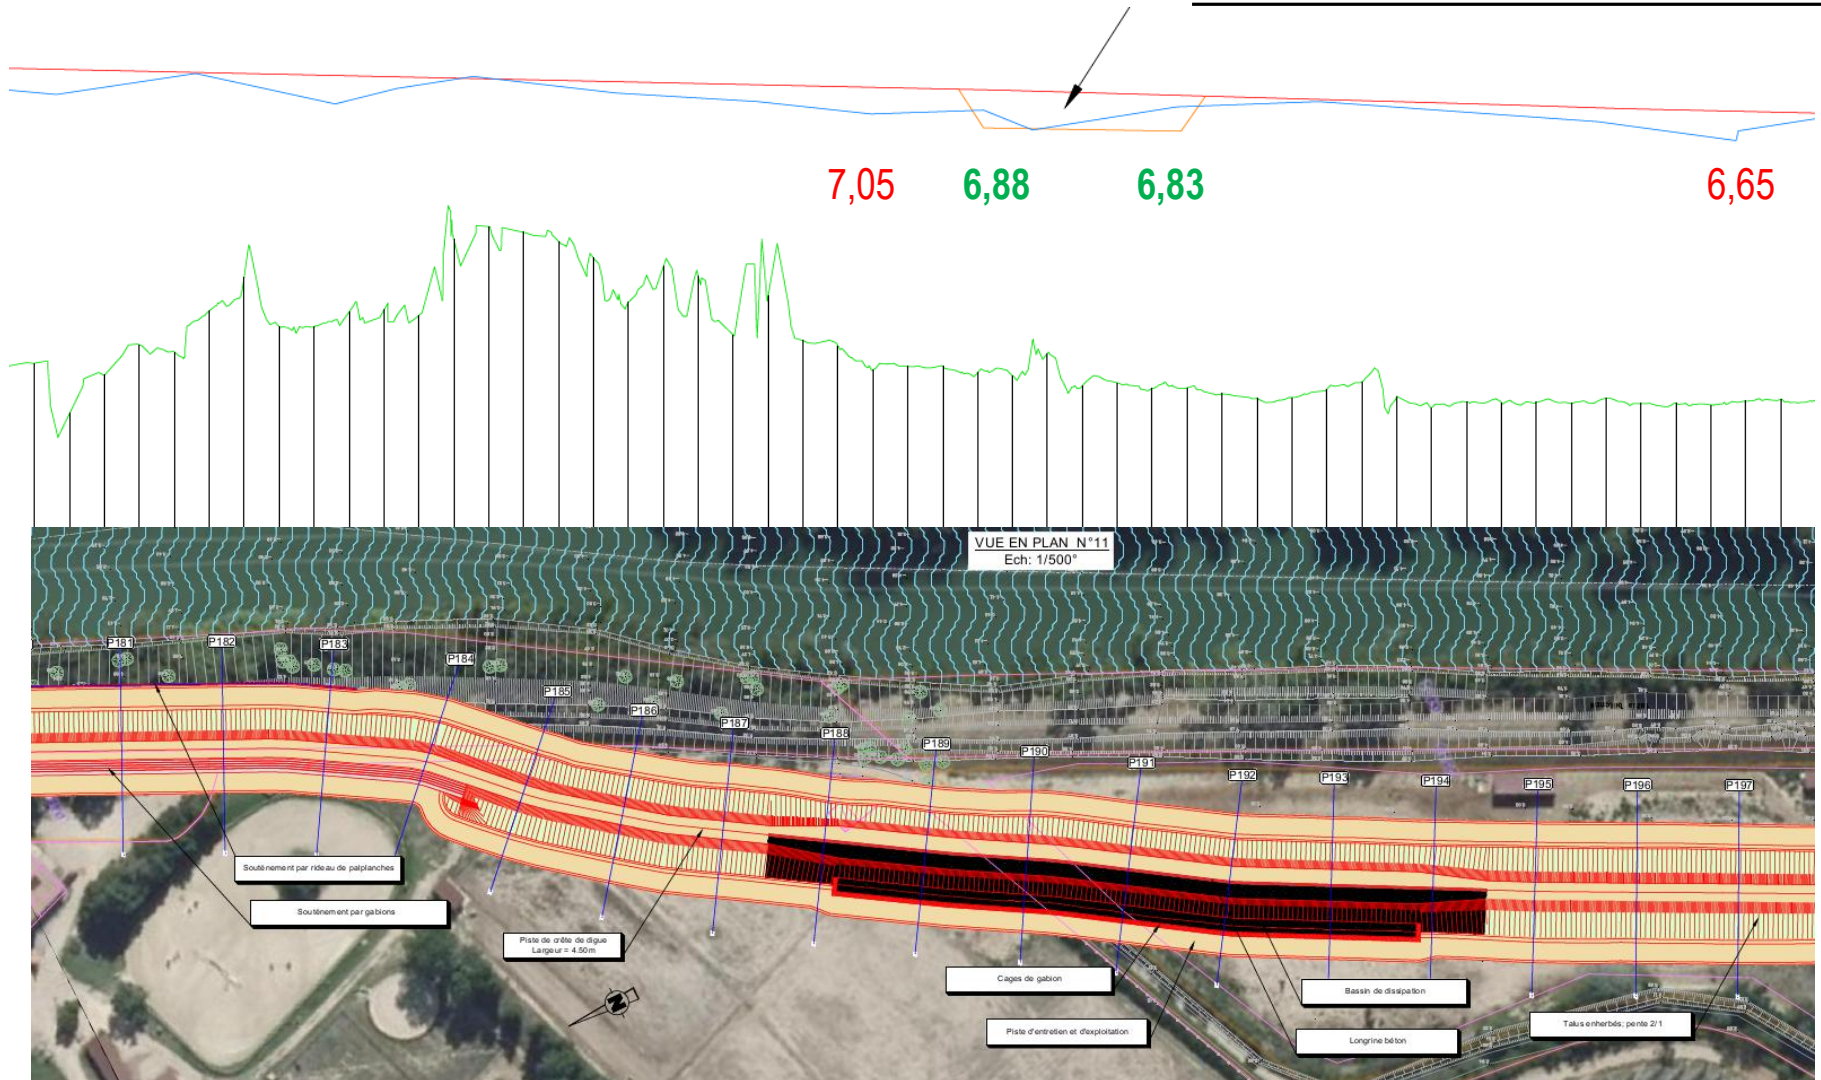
7,05
6,88
6,83
6,65

VUE EN PLAN N°11
Ech: 1/500°

P181
P182
P183
P184
P185
P186
P187
P188
P189
P190
P191
P192
P193
P194
P195
P196
P197

Soutènement par rideau de palplanches
Soutènement par gabions
Piste de crête de digue
Largeur = 4.50m
Cages de gabion
Piste d'entretien et d'exploitation
Bassin de dissipation
Longrine béton
Talus enherbés; pente 2/1
N